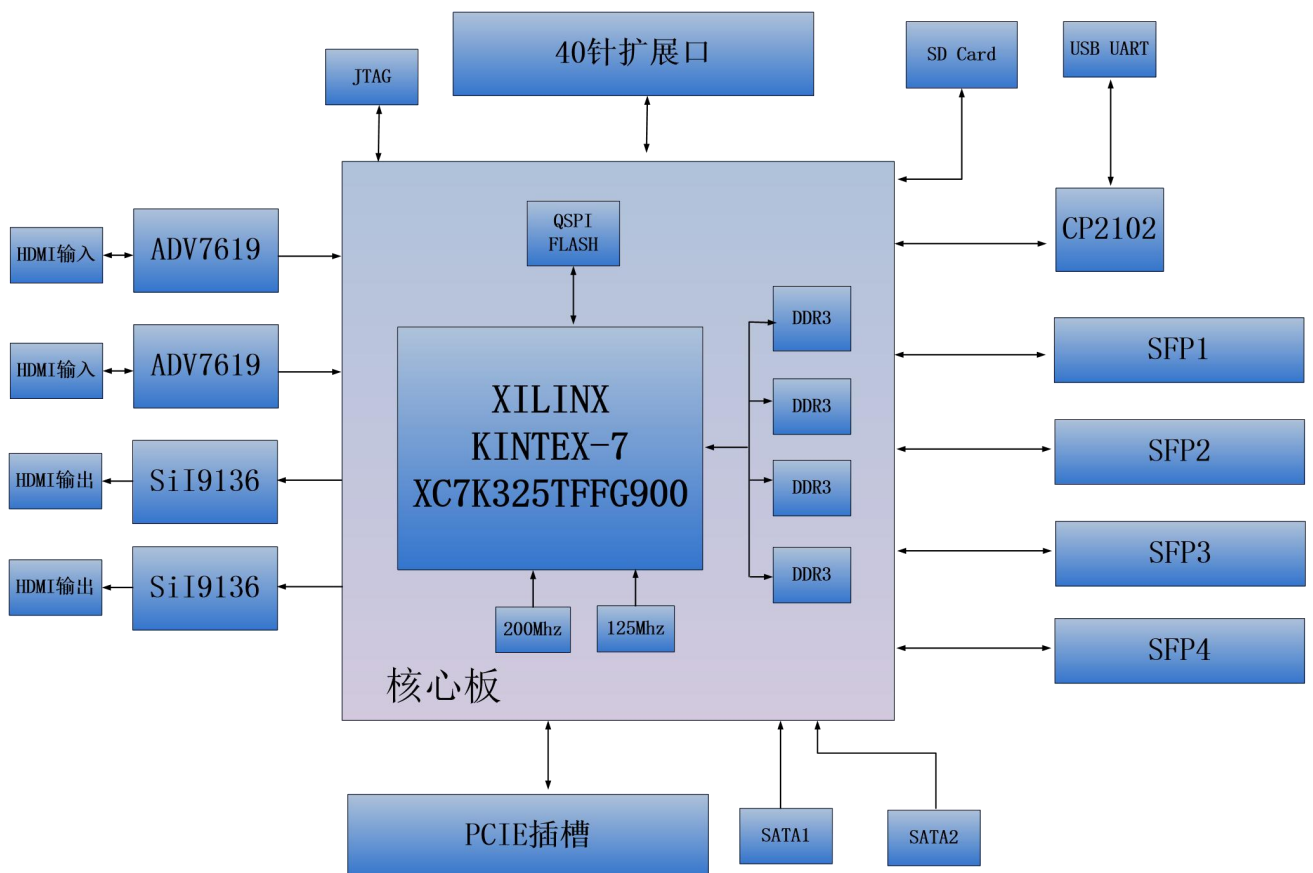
40针扩展口

JTAG

SD Card

USB UART

CP2102

HDMI输入

ADV7619

HDMI输入

ADV7619

HDMI输出

SiI9136

HDMI输出

SiI9136

QSPI FLASH

XILINX
KINTEX-7
XC7K325TFFG900

DDR3

DDR3

DDR3

DDR3

200Mhz

125Mhz

核心板

SFP1

SFP2

SFP3

SFP4

PCIE插槽

SATA1

SATA2